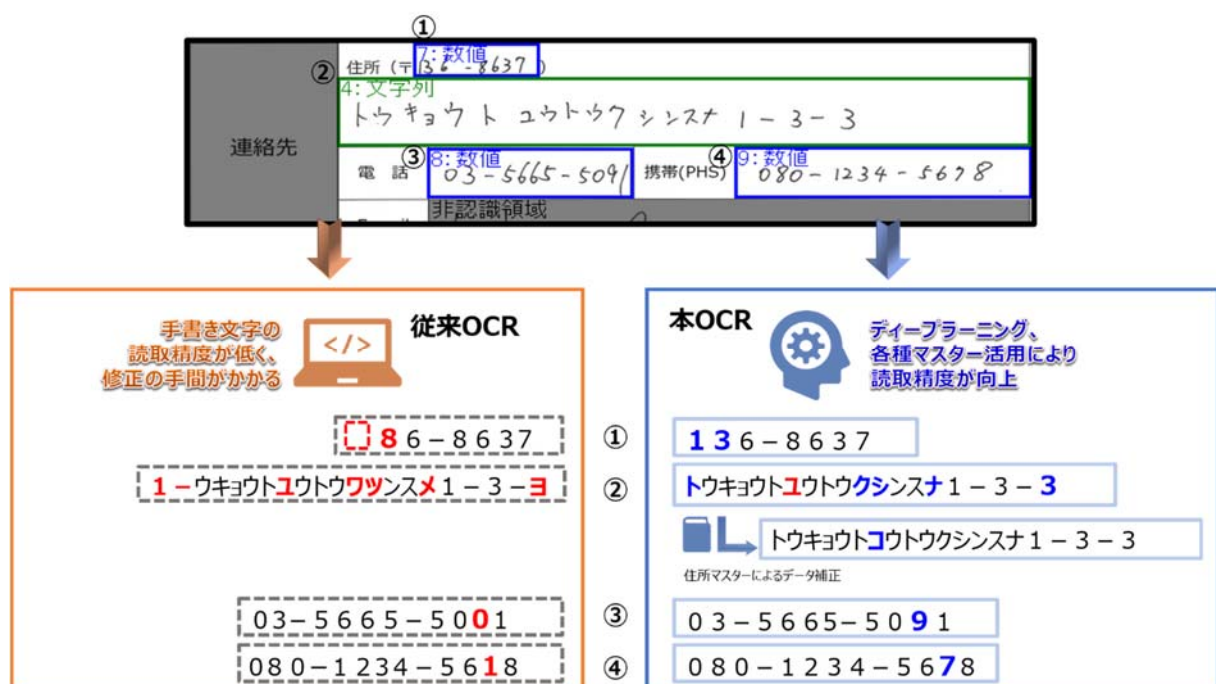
①
住所（〒 7:数値 136-8637 ）
②
4:文字列
トウキョウト ユウトウクシンスナ 1-3-3
連絡先
電話 ③ 8:数値 03-5665-5091
携帯(PHS) ④ 9:数値 080-1234-5678
非認識領域

手書き文字の読取精度が低く、修正の手間がかかる
従来OCR

[ ]86-8637
1-ウキョウトユウトウワツンスメ1-3-ヨ
03-5665-5001
080-1234-5618

①
②
③
④

本OCR
ディープラーニング、各種マスター活用により読取精度が向上

136-8637
トウキョウトユウトウクシンスナ1-3-3
トウキョウトコウトウクシンスナ1-3-3
住所マスターによるデータ補正
03-5665-5091
080-1234-5678